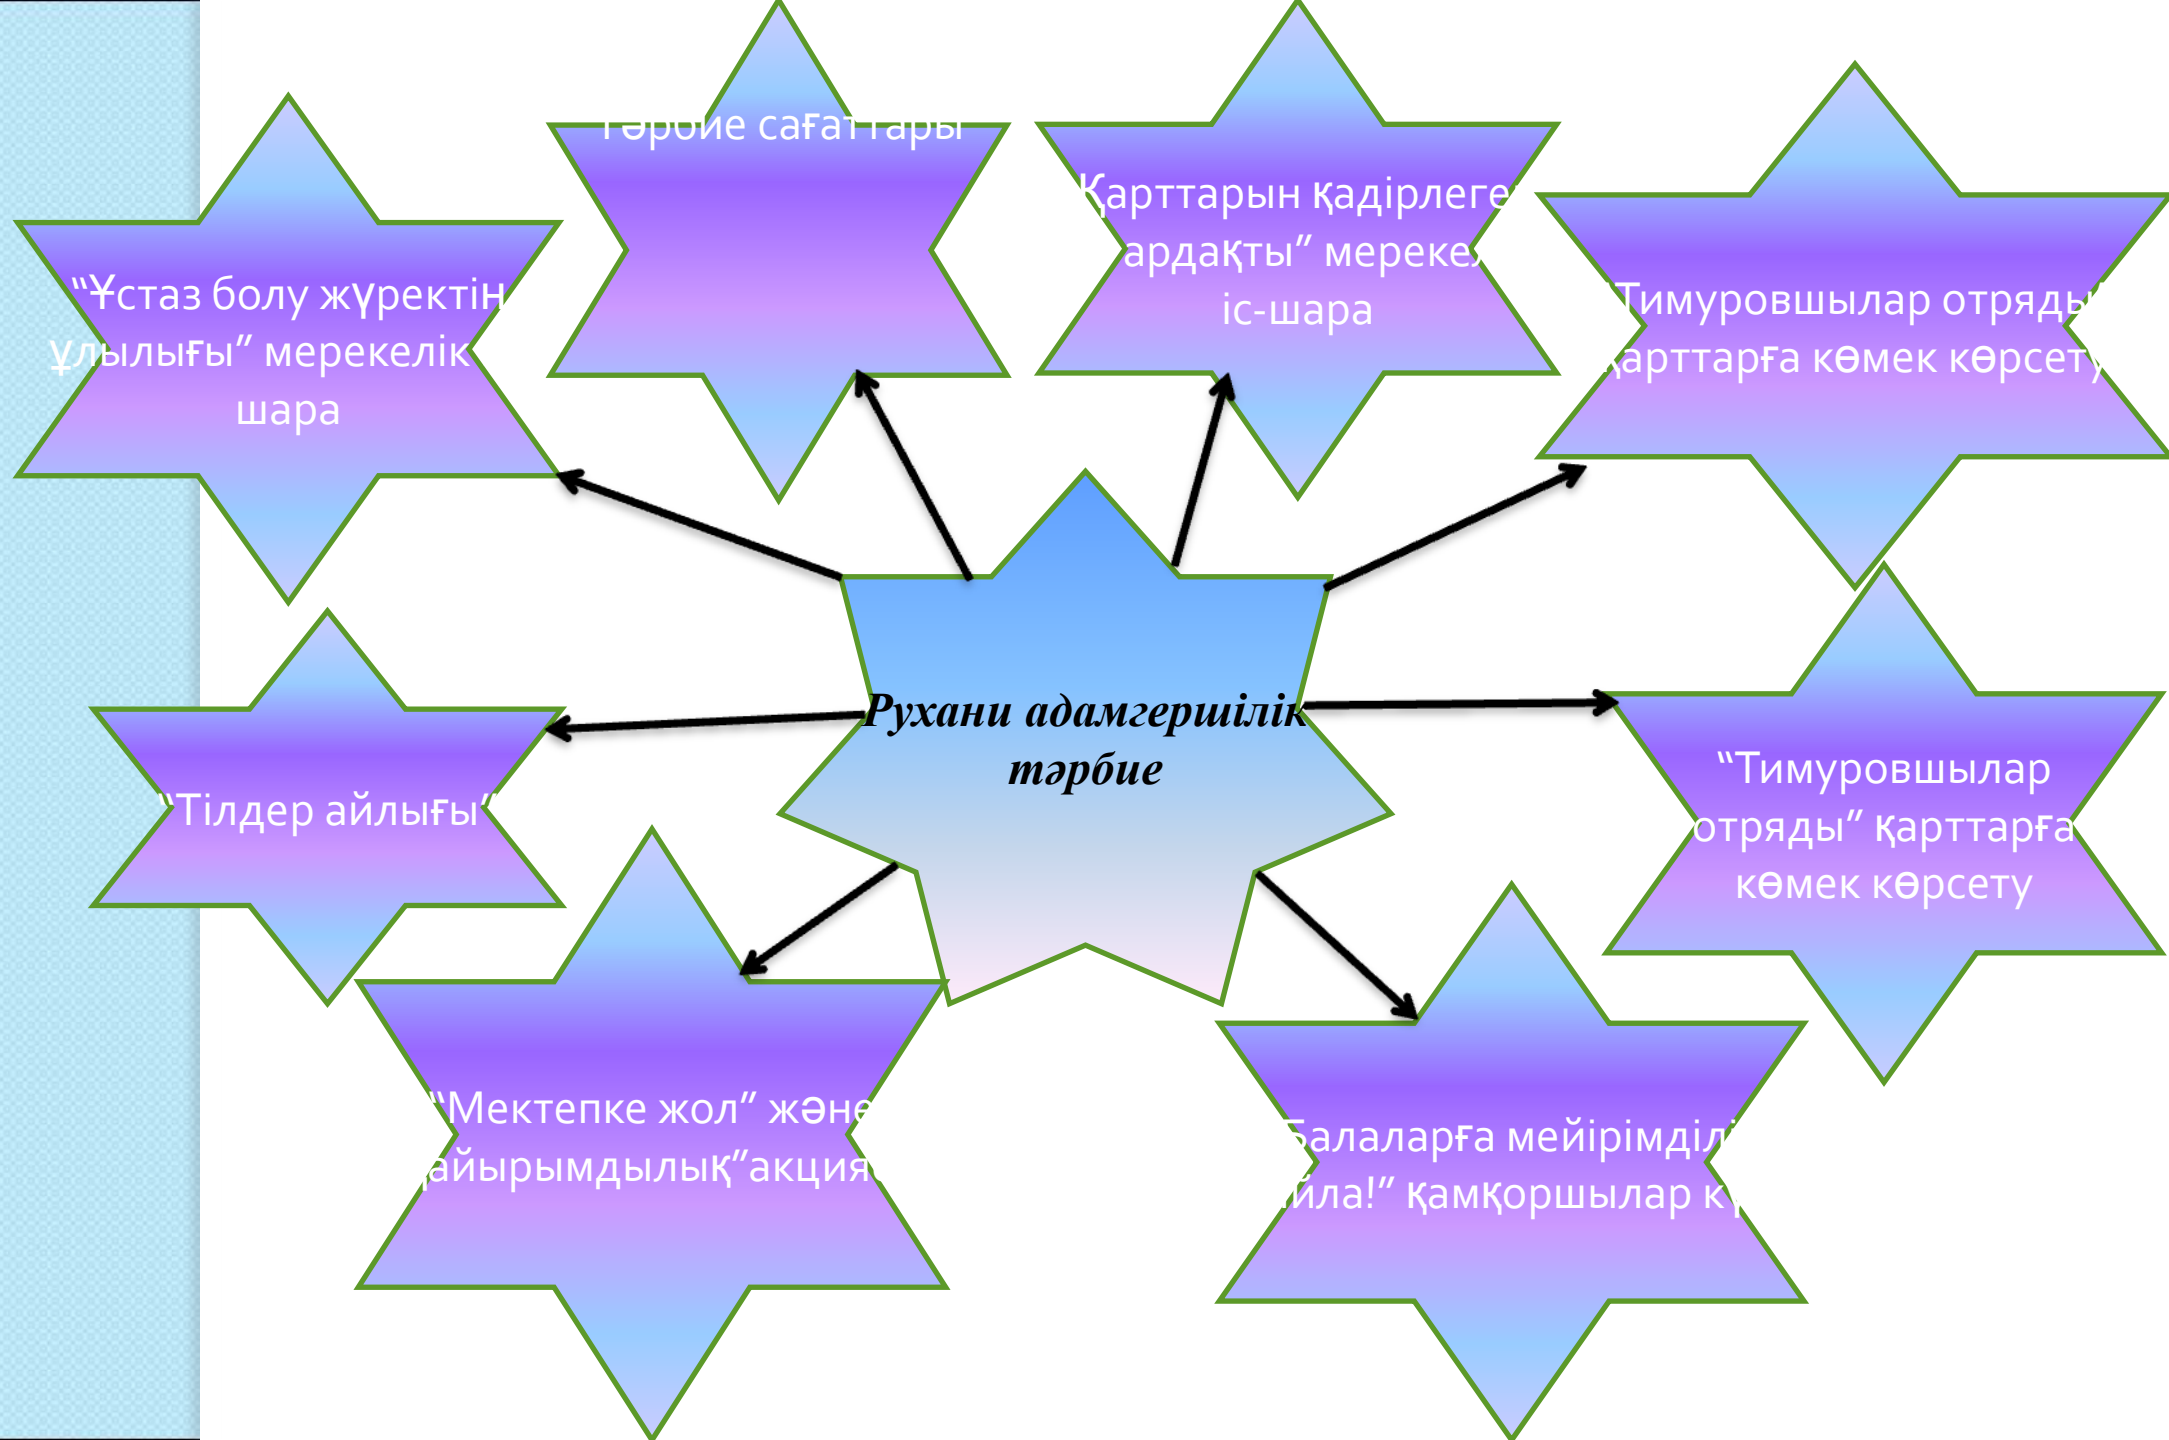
Рухани адамгершілік тәрбие

“Ұстаз болу жүректің ұлылығы” мерекелік шара

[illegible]әрбие сағаттары

Қарттарын қадірлеге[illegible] ардақты” мереке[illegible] іс-шара

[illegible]Тимуровшылар отряды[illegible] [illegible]арттарға көмек көрсету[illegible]

“Тілдер айлығы”

“Тимуровшылар отряды” қарттарға көмек көрсету

“Мектепке жол” және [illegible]айырымдылық”акция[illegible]

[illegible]алаларға мейірімділ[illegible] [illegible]йла!” қамқоршылар к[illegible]